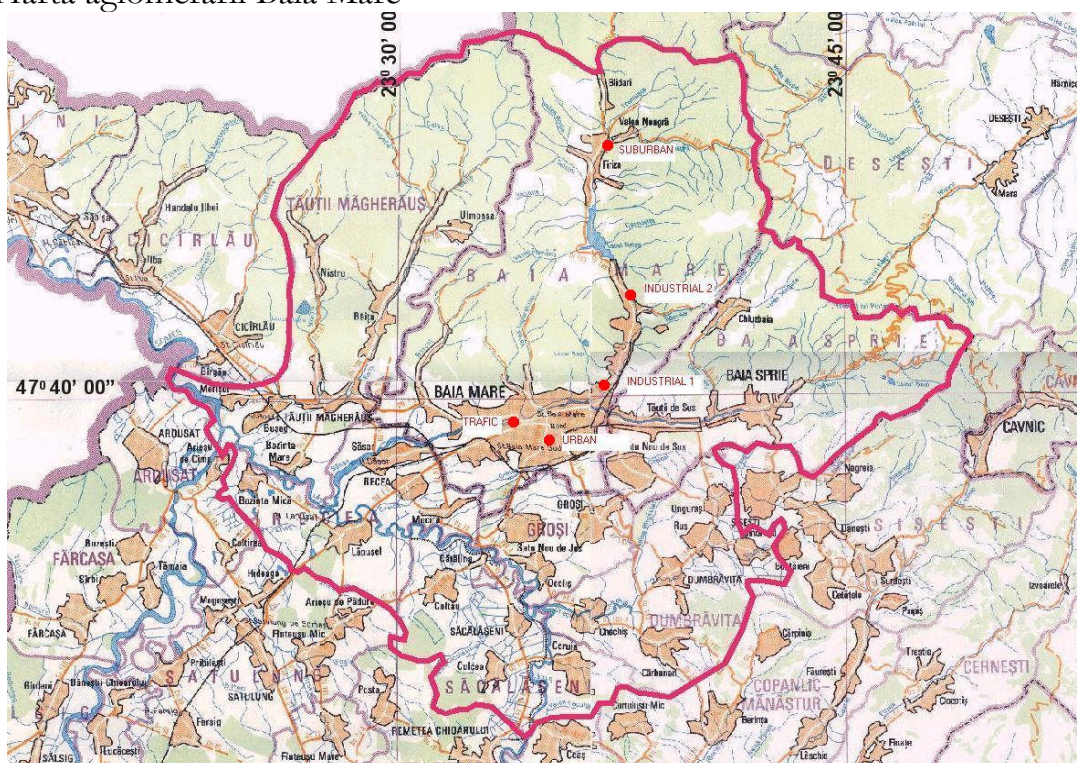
Harta aglomerării Baia Mare

$23^0$ 30' 00

$23^0$ 45' 00

Bîldari

Valea Neagră

SUBURBAN

Firiza

DESEȘTI

Hărnicești

D E S E Ș T I

Mara

Handalu Ilbei

TĂUȚII MĂGHERĂUȘ

Ulmoasa

CICÎRLĂU

Ilba

Nistru

B A I A   M A R E

INDUSTRIAL 2

Chiuzbaia

Băița

CICÎRLĂU

B A I A   S P R I E

Bîrgău

Mericer

$47^0$ 40' 00"

BAIA MARE

INDUSTRIAL 1

BAIA SPRIE

TĂUȚII MĂGHERĂUȘ

Tăuții de Sus

TRAFIC

URBAN

ARDUSAT

Buzești

Bozinta Mare

Săsar

Satu Nou de Sus

CAVNIC

Nagreia

ARDUSAT

RECEA

GROȘI

GROȘI

Ungureni

Rus

Șișești

Dănești

Bozinta Mică

Mocira

Lăpușel

Satu Nou de Jos

S I Ș E Ș T I

FĂRCAȘA

Coltirea

Ocoliș

DUMBRĂVIȚA

Bontăieni

Surdești

Șomcuta

Arieșu de Pădure

Coltău

Cetățele

Izvoarele

Fersig

Flutureșu Mic

SĂCĂLĂȘENI

DUMBRĂVIȚA

Cărpiniș

Pașca

FĂRCAȘA

Culcea

Unguraș

Făurești

Trestia

CERNEȘTI

S A T U L U N G

Cerna

Cărbunari

COPANLIC MĂNĂȘTUR

Dănești Chioarului

SATULUNG

Posta

S Ă C Ă L Ă Ș E N I

Cărbunari Mic

Berința

Ciocotiș

Fersig

REMETEA CHIOARULUI

Lăschia

Finața

Lucăcești

SĂLSIG

Ocoliș